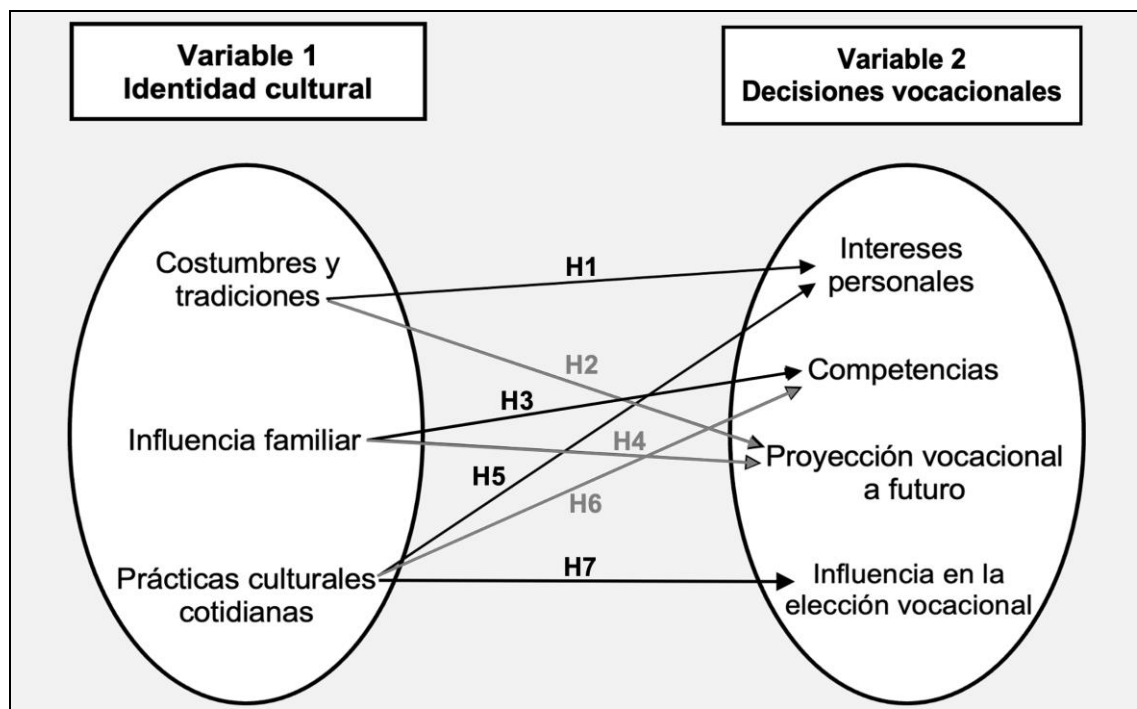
Variable 1
Identidad cultural

Variable 2
Decisiones vocacionales

Costumbres y tradiciones

Influencia familiar

Prácticas culturales cotidianas

H1
H2
H3
H4
H5
H6
H7

Intereses personales

Competencias

Proyección vocacional a futuro

Influencia en la elección vocacional